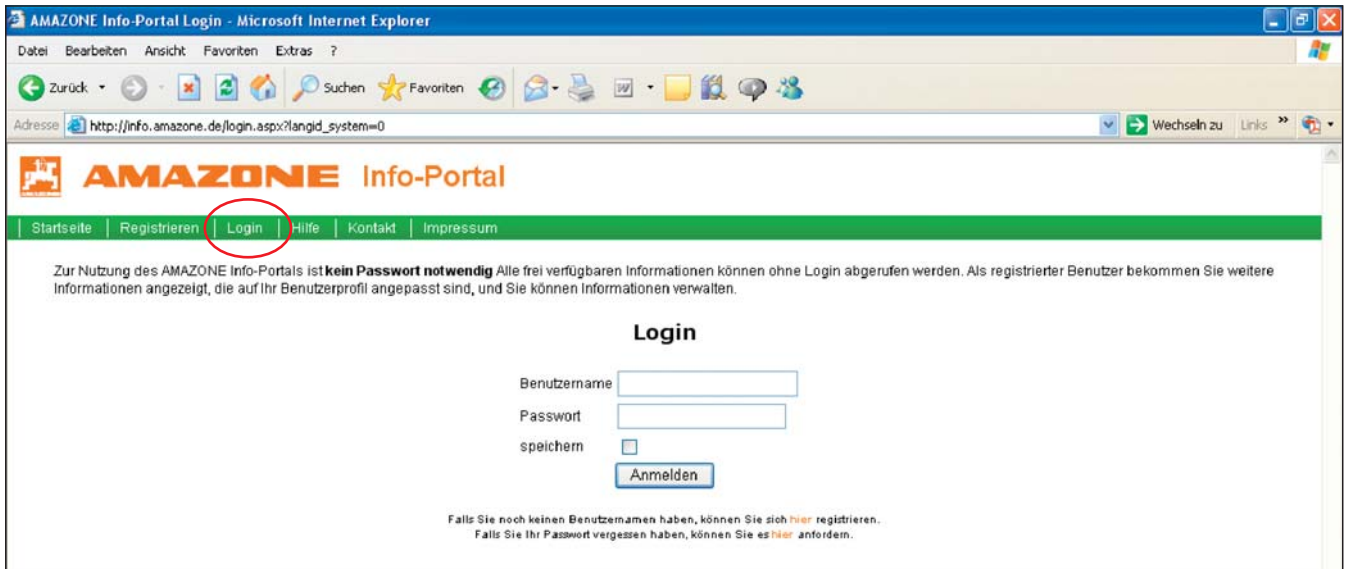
AMAZONE Info-Portal Login - Microsoft Internet Explorer

Datei Bearbeiten Ansicht Favoriten Extras ?

Zurück Suchen Favoriten

Adresse http://info.amazone.de/login.aspx?langid_system=0 Wechseln zu Links »

AMAZONE Info-Portal

Startseite | Registrieren | Login | Hilfe | Kontakt | Impressum

Zur Nutzung des AMAZONE Info-Portals ist **kein Passwort notwendig** Alle frei verfügbaren Informationen können ohne Login abgerufen werden. Als registrierter Benutzer bekommen Sie weitere Informationen angezeigt, die auf Ihr Benutzerprofil angepasst sind, und Sie können Informationen verwalten.

Login

Benutzername

Passwort

speichern

Anmelden

Falls Sie noch keinen Benutzernamen haben, können Sie sich hier registrieren.
Falls Sie Ihr Passwort vergessen haben, können Sie es hier anfordern.